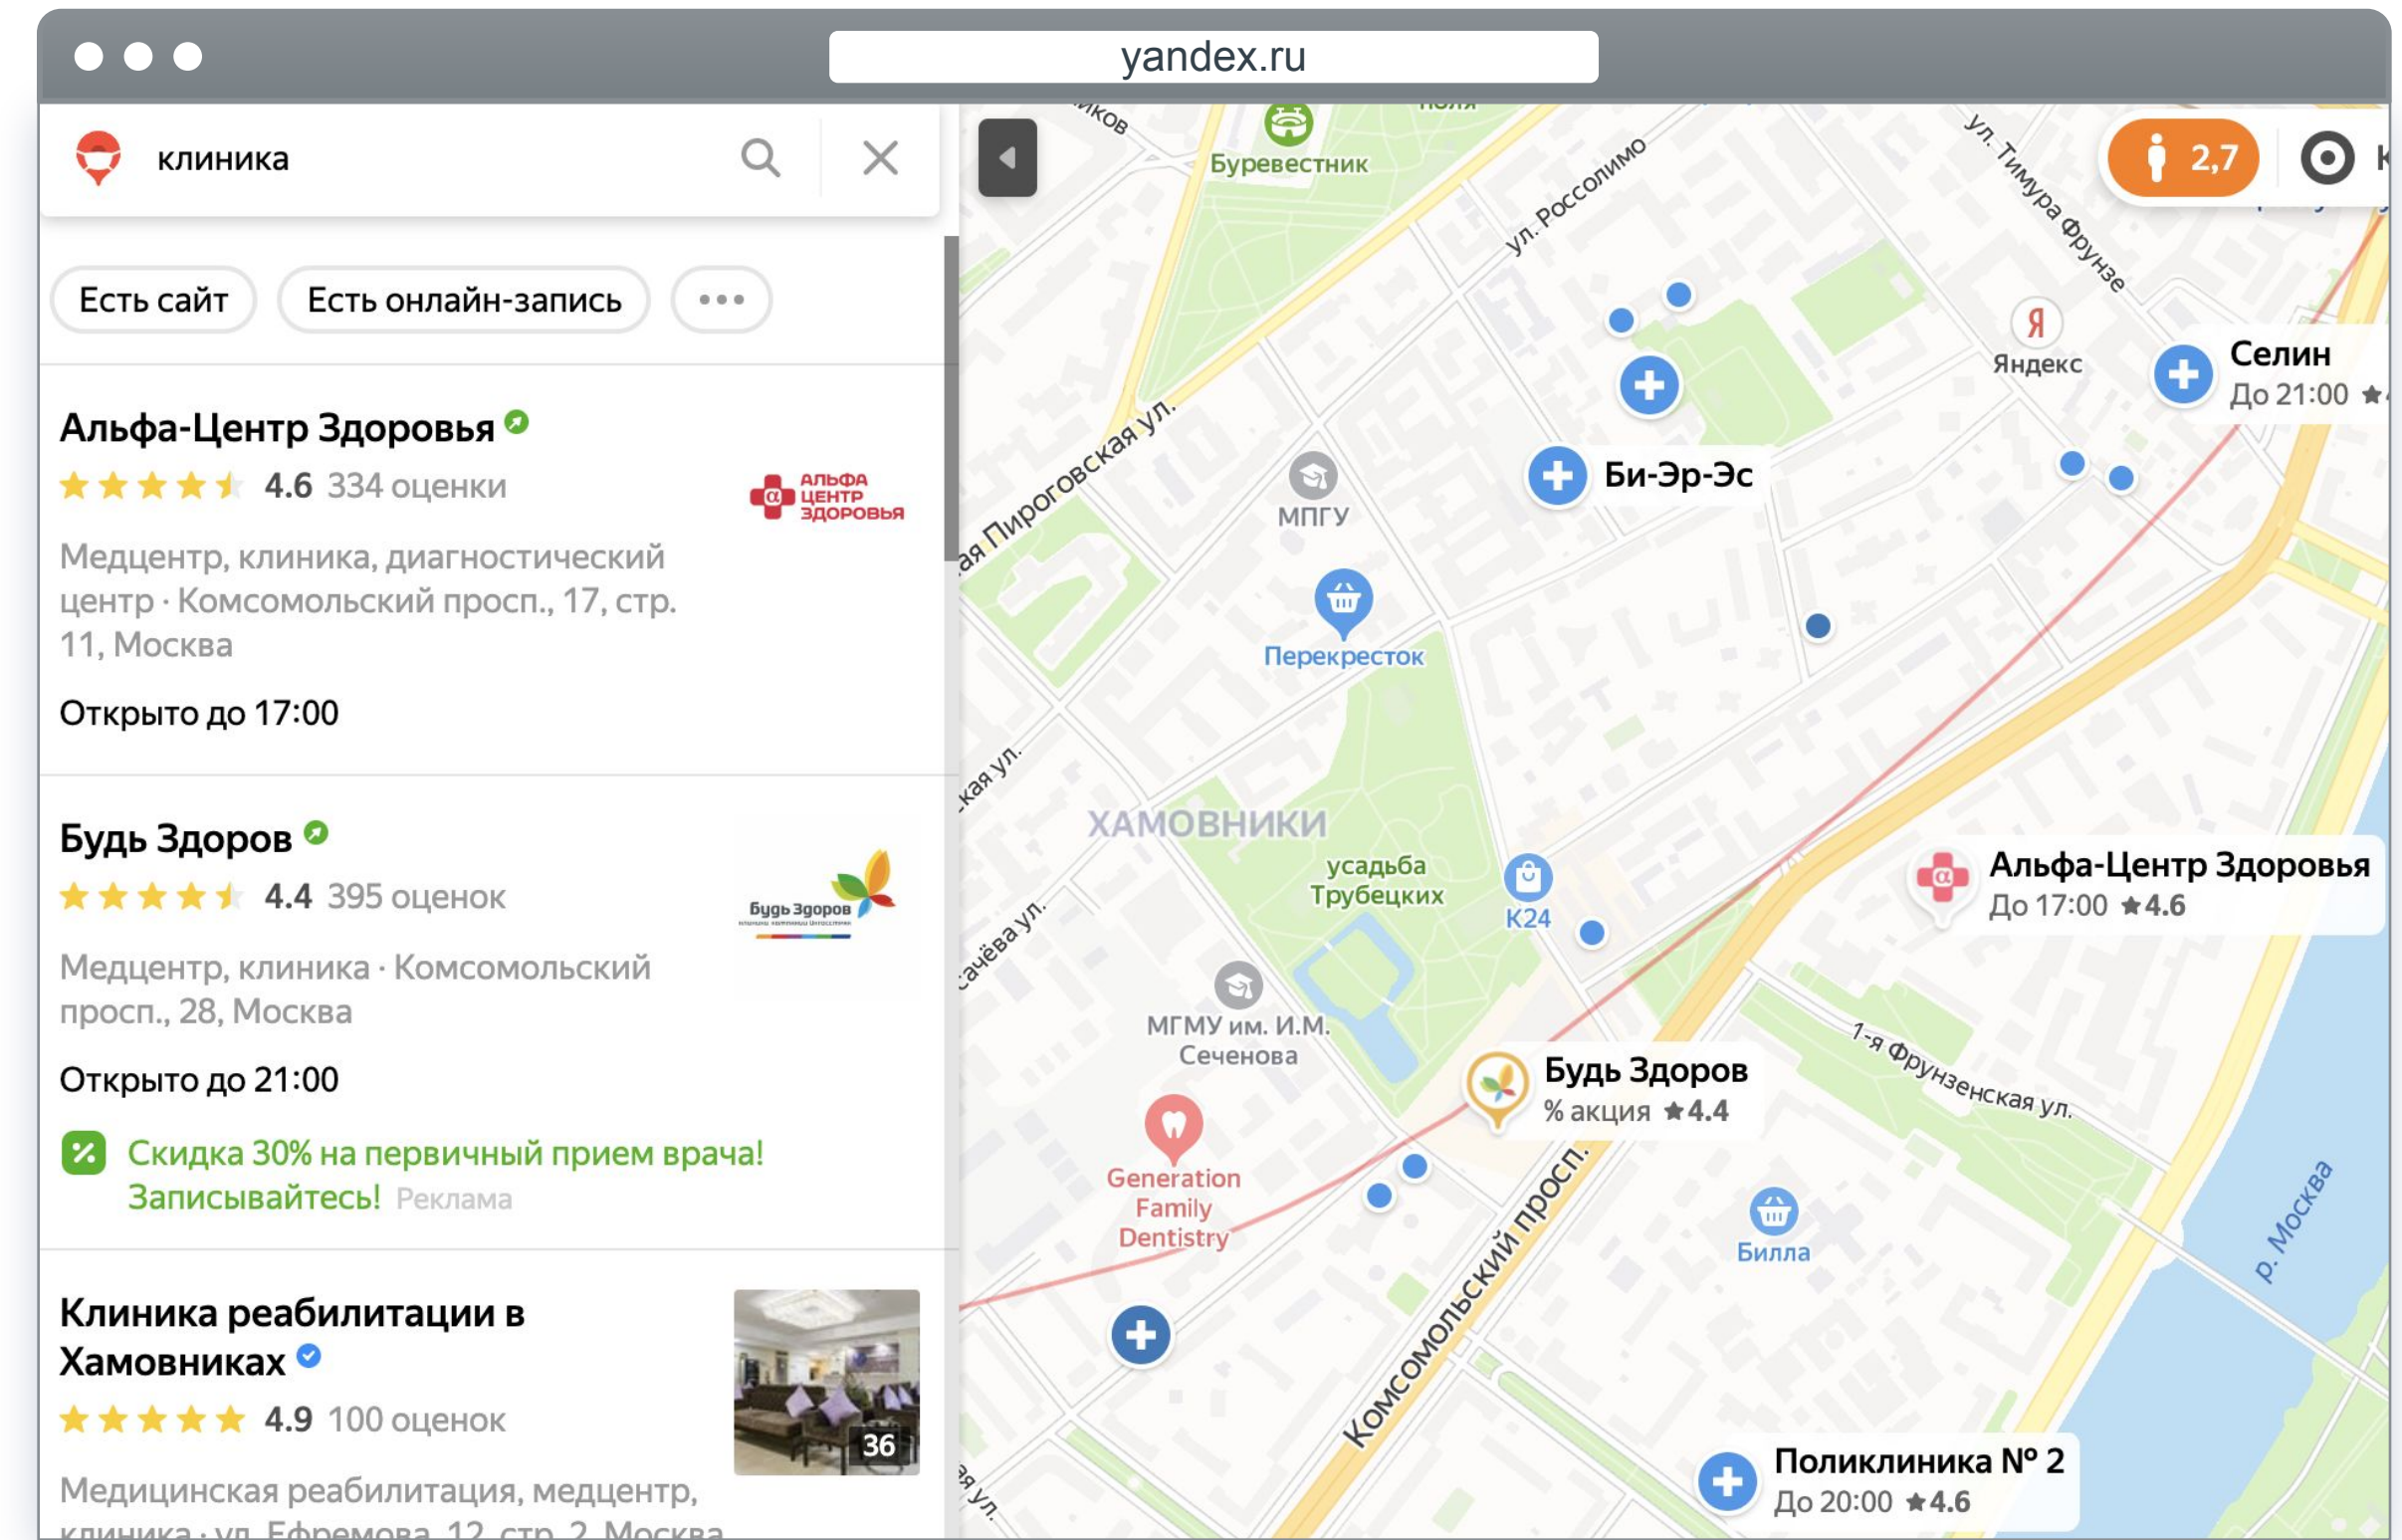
yandex.ru

клиника

Есть сайт
Есть онлайн-запись
•••

Альфа-Центр Здоровья
4.6 334 оценки
АЛЬФА ЦЕНТР ЗДОРОВЬЯ
Медцентр, клиника, диагностический центр · Комсомольский просп., 17, стр. 11, Москва
Открыто до 17:00

Будь Здоров
4.4 395 оценок
Будь Здоров
Медцентр, клиника · Комсомольский просп., 28, Москва
Открыто до 21:00
Скидка 30% на первичный прием врача! Записывайтесь! Реклама

Клиника реабилитации в Хамовниках
4.9 100 оценок
36
Медицинская реабилитация, медцентр, клиника · ул. Ефремова, 12, стр. 2, Москва

Буревестник
ул. Россолимо
ул. Тимура Фрунзе
2,7
Яндекс
Селин
До 21:00
Би-Эр-Эс
ая Пироговская ул.
МПГУ
Перекресток
ХАМОВНИКИ
усадьба Трубецких
К24
Альфа-Центр Здоровья
До 17:00 ★4.6
МГМУ им. И.М. Сеченова
Будь Здоров
% акция ★4.4
1-я Фрунзенская ул.
Generation Family Dentistry
Билла
р. Москва
Комсомольский просп.
Поликлиника № 2
До 20:00 ★4.6